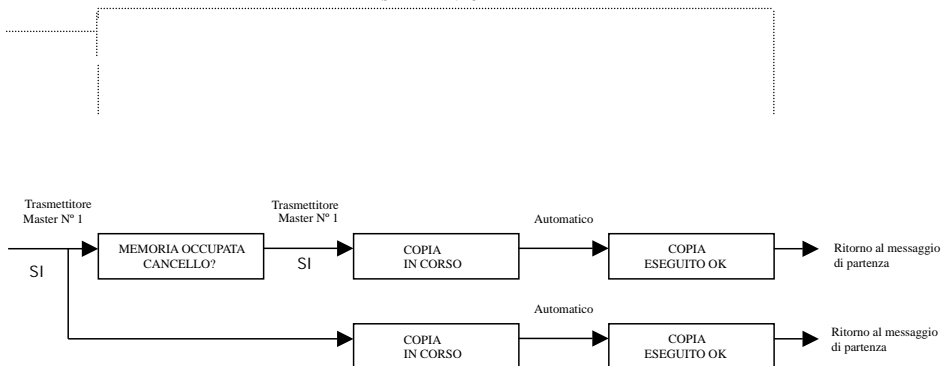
Trasmettitore Master N° 1

SI

MEMORIA OCCUPATA CANCELLO?

Trasmettitore Master N° 1

SI

COPIA IN CORSO

Automatico

COPIA ESEGUITO OK

Ritorno al messaggio di partenza

Automatico

COPIA IN CORSO

COPIA ESEGUITO OK

Ritorno al messaggio di partenza